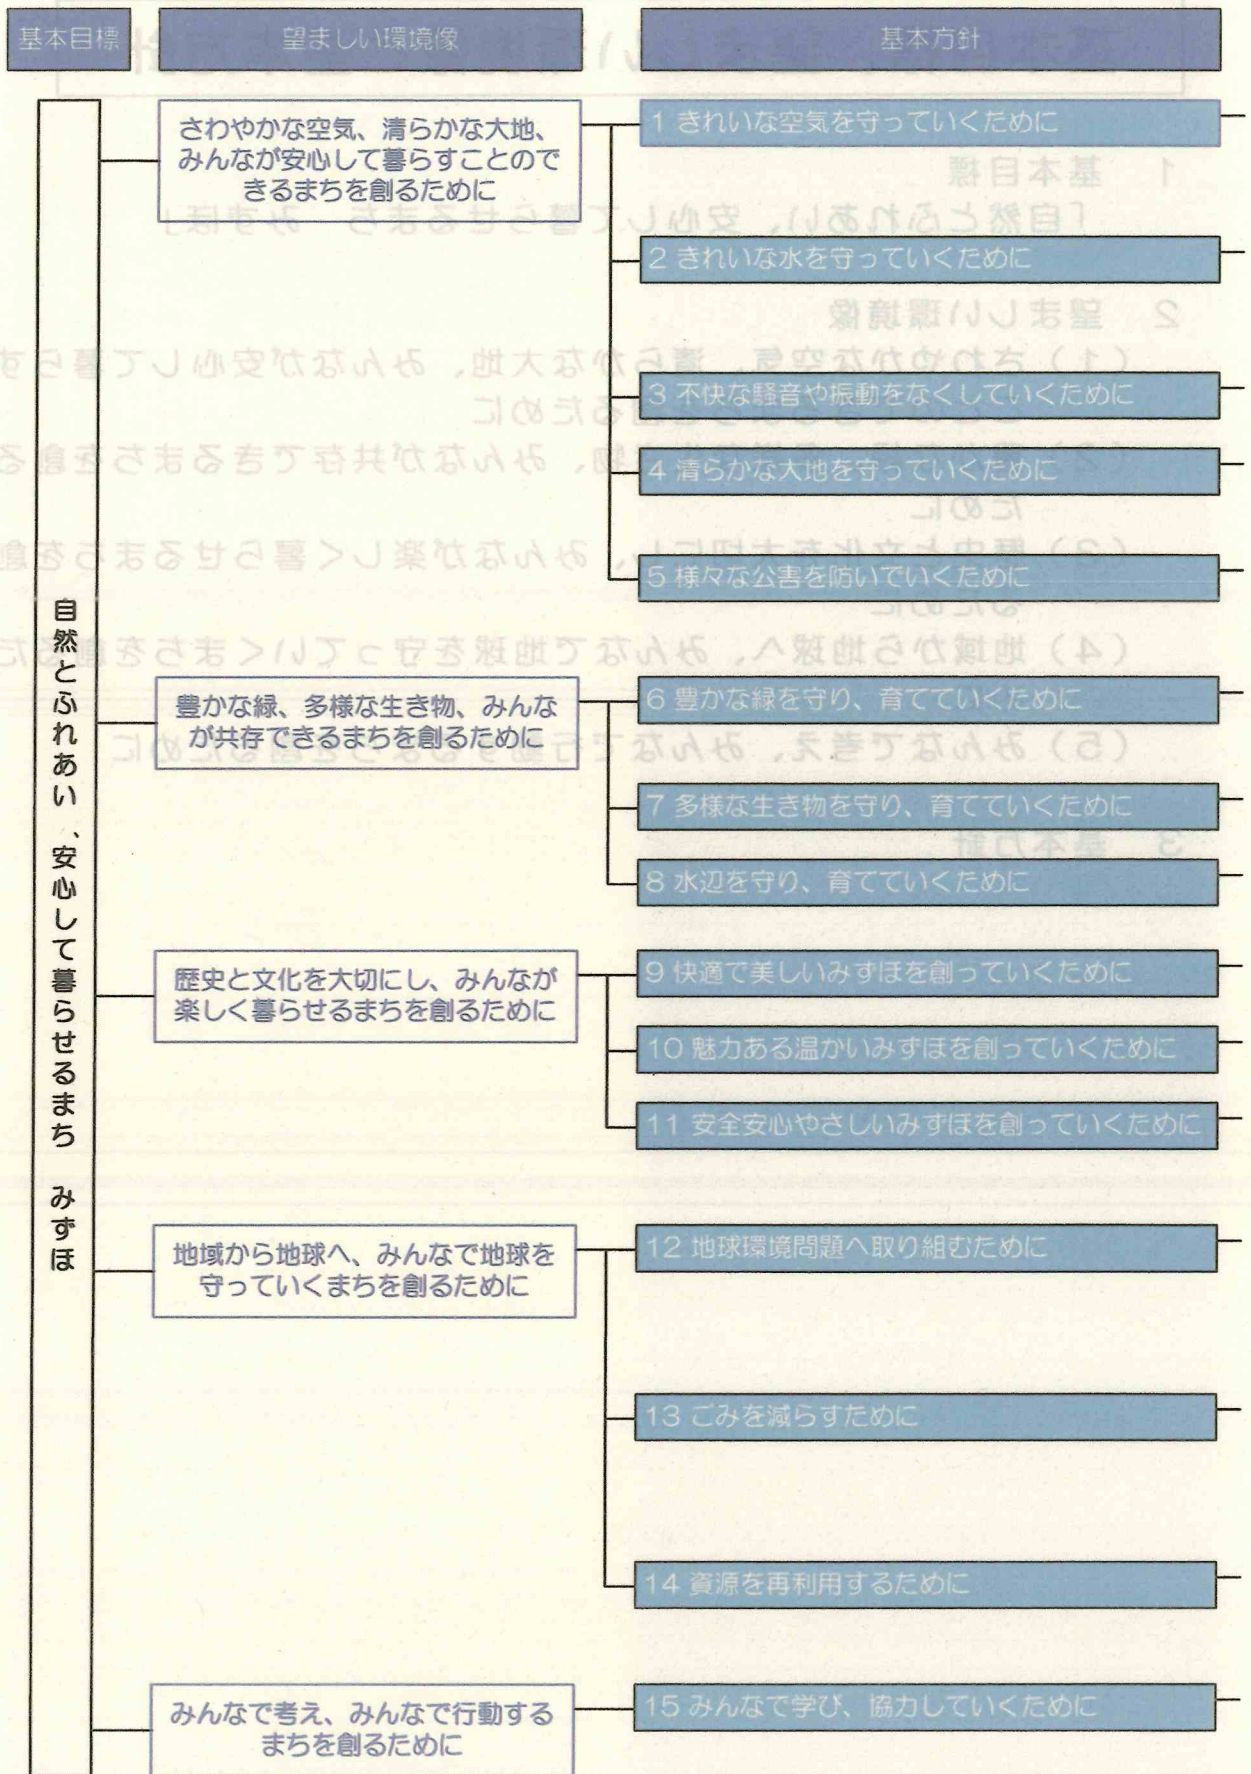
基本目標

望ましい環境像

基本方針

自然とふれあい、安心して暮らせるまち　みずほ

さわやかな空気、清らかな大地、みんなが安心して暮らすことのできるまちを創るために

1 きれいな空気を守っていくために

2 きれいな水を守っていくために

3 不快な騒音や振動をなくしていくために

4 清らかな大地を守っていくために

5 様々な公害を防いでいくために

豊かな緑、多様な生き物、みんなが共存できるまちを創るために

6 豊かな緑を守り、育てていくために

7 多様な生き物を守り、育てていくために

8 水辺を守り、育てていくために

歴史と文化を大切にし、みんなが楽しく暮らせるまちを創るために

9 快適で美しいみずほを創っていくために

10 魅力ある温かいみずほを創っていくために

11 安全安心やさしいみずほを創っていくために

地域から地球へ、みんなで地球を守っていくまちを創るために

12 地球環境問題へ取り組むために

13 ごみを減らすために

14 資源を再利用するために

みんなで考え、みんなで行動するまちを創るために

15 みんなで学び、協力していくために